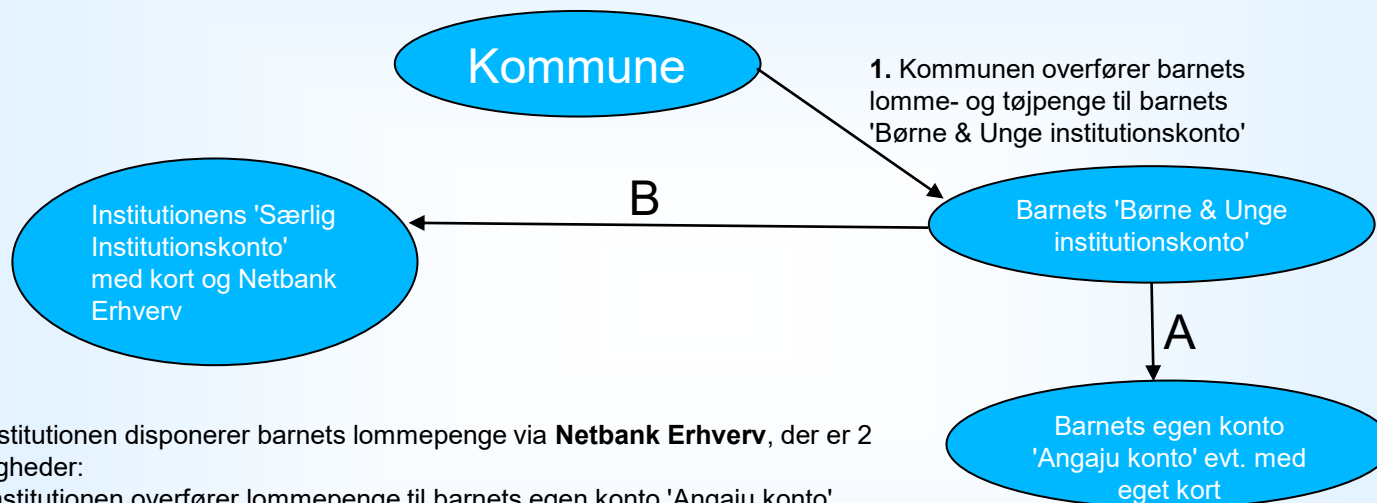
Kommune

1. Kommunen overfører barnets lomme- og tøjpenge til barnets 'Børne & Unge institutionskonto'

B

Institutionens 'Særlig Institutionskonto' med kort og Netbank Erhverv

Barnets 'Børne & Unge institutionskonto'

A

Barnets egen konto 'Angaju konto' evt. med eget kort

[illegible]stitutionen disponerer barnets lommepenge via Netbank Erhverv, der er 2 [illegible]gheder:

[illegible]stitutionen overfører lommepenge til barnets egen konto 'Angaju konto' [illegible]